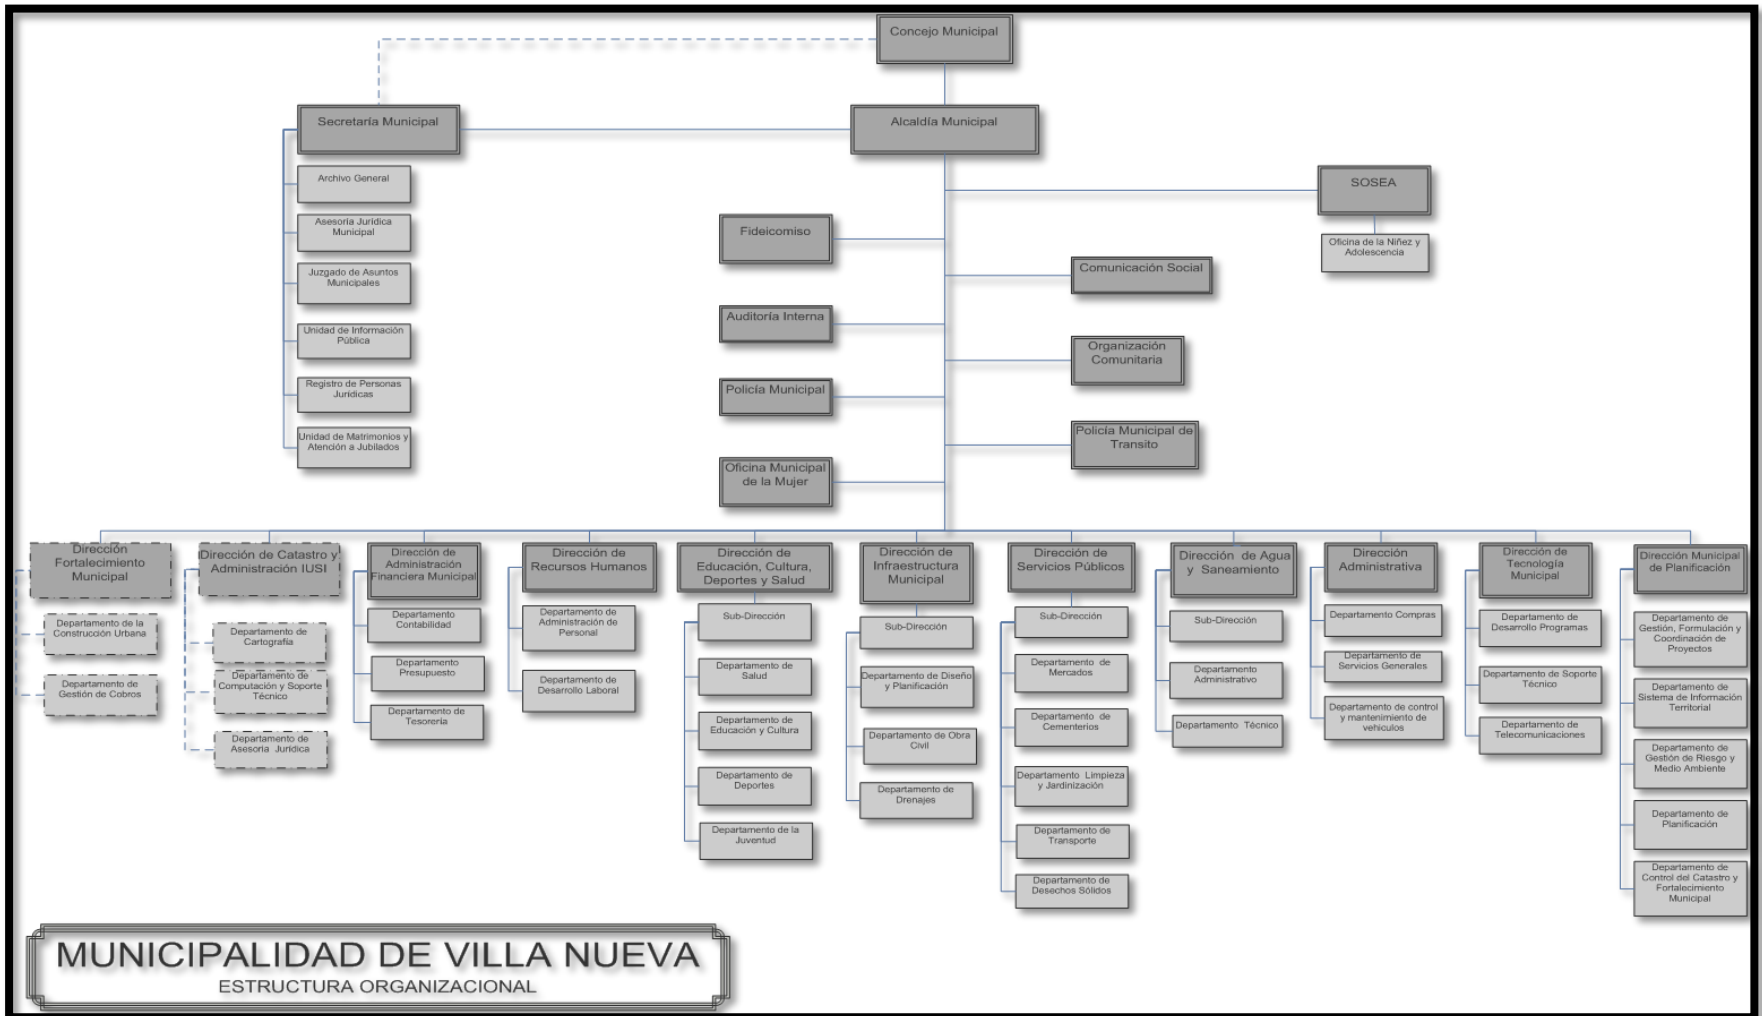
Concejo Municipal

Secretaría Municipal

Alcaldía Municipal

Archivo General

Asesoría Jurídica Municipal

Juzgado de Asuntos Municipales

Unidad de Información Pública

Registro de Personas Juridicas

Unidad de Matrimonios y Atención a Jubilados

SOSEA

Oficina de la Niñez y Adolescencia

Fideicomiso

Comunicación Social

Auditoría Interna

Organización Comunitaria

Policía Municipal

Policía Municipal de Transito

Oficina Municipal de la Mujer

Dirección Fortalecimiento Municipal

Departamento de la Construcción Urbana

Departamento de Gestión de Cobros

Dirección de Catastro y Administración IUSI

Departamento de Cartografía

Departamento de Computación y Soporte Técnico

Departamento de Asesoría Jurídica

Dirección de Administración Financiera Municipal

Departamento Contabilidad

Departamento Presupuesto

Departamento de Tesorería

Dirección de Recursos Humanos

Departamento de Administración de Personal

Departamento de Desarrollo Laboral

Dirección de Educación, Cultura, Deportes y Salud

Sub-Dirección

Departamento de Salud

Departamento de Educación y Cultura

Departamento de Deportes

Departamento de la Juventud

Dirección de Infraestructura Municipal

Sub-Dirección

Departamento de Diseño y Planificación

Departamento de Obra Civil

Departamento de Drenajes

Dirección de Servicios Públicos

Sub-Dirección

Departamento de Mercados

Departamento de Cementerios

Departamento Limpieza y Jardinización

Departamento de Transporte

Departamento de Desechos Sólidos

Dirección de Agua y Saneamiento

Sub-Dirección

Departamento Administrativo

Departamento Técnico

Dirección Administrativa

Departamento Compras

Departamento de Servicios Generales

Departamento de control y mantenimiento de vehículos

Dirección de Tecnología Municipal

Departamento de Desarrollo Programas

Departamento de Soporte Técnico

Departamento de Telecomunicaciones

Dirección Municipal de Planificación

Departamento de Gestión, Formulación y Coordinación de Proyectos

Departamento de Sistema de Información Territorial

Departamento de Gestión de Riesgo y Medio Ambiente

Departamento de Planificación

Departamento de Control del Catastro y Fortalecimiento Municipal

MUNICIPALIDAD DE VILLA NUEVA
ESTRUCTURA ORGANIZACIONAL